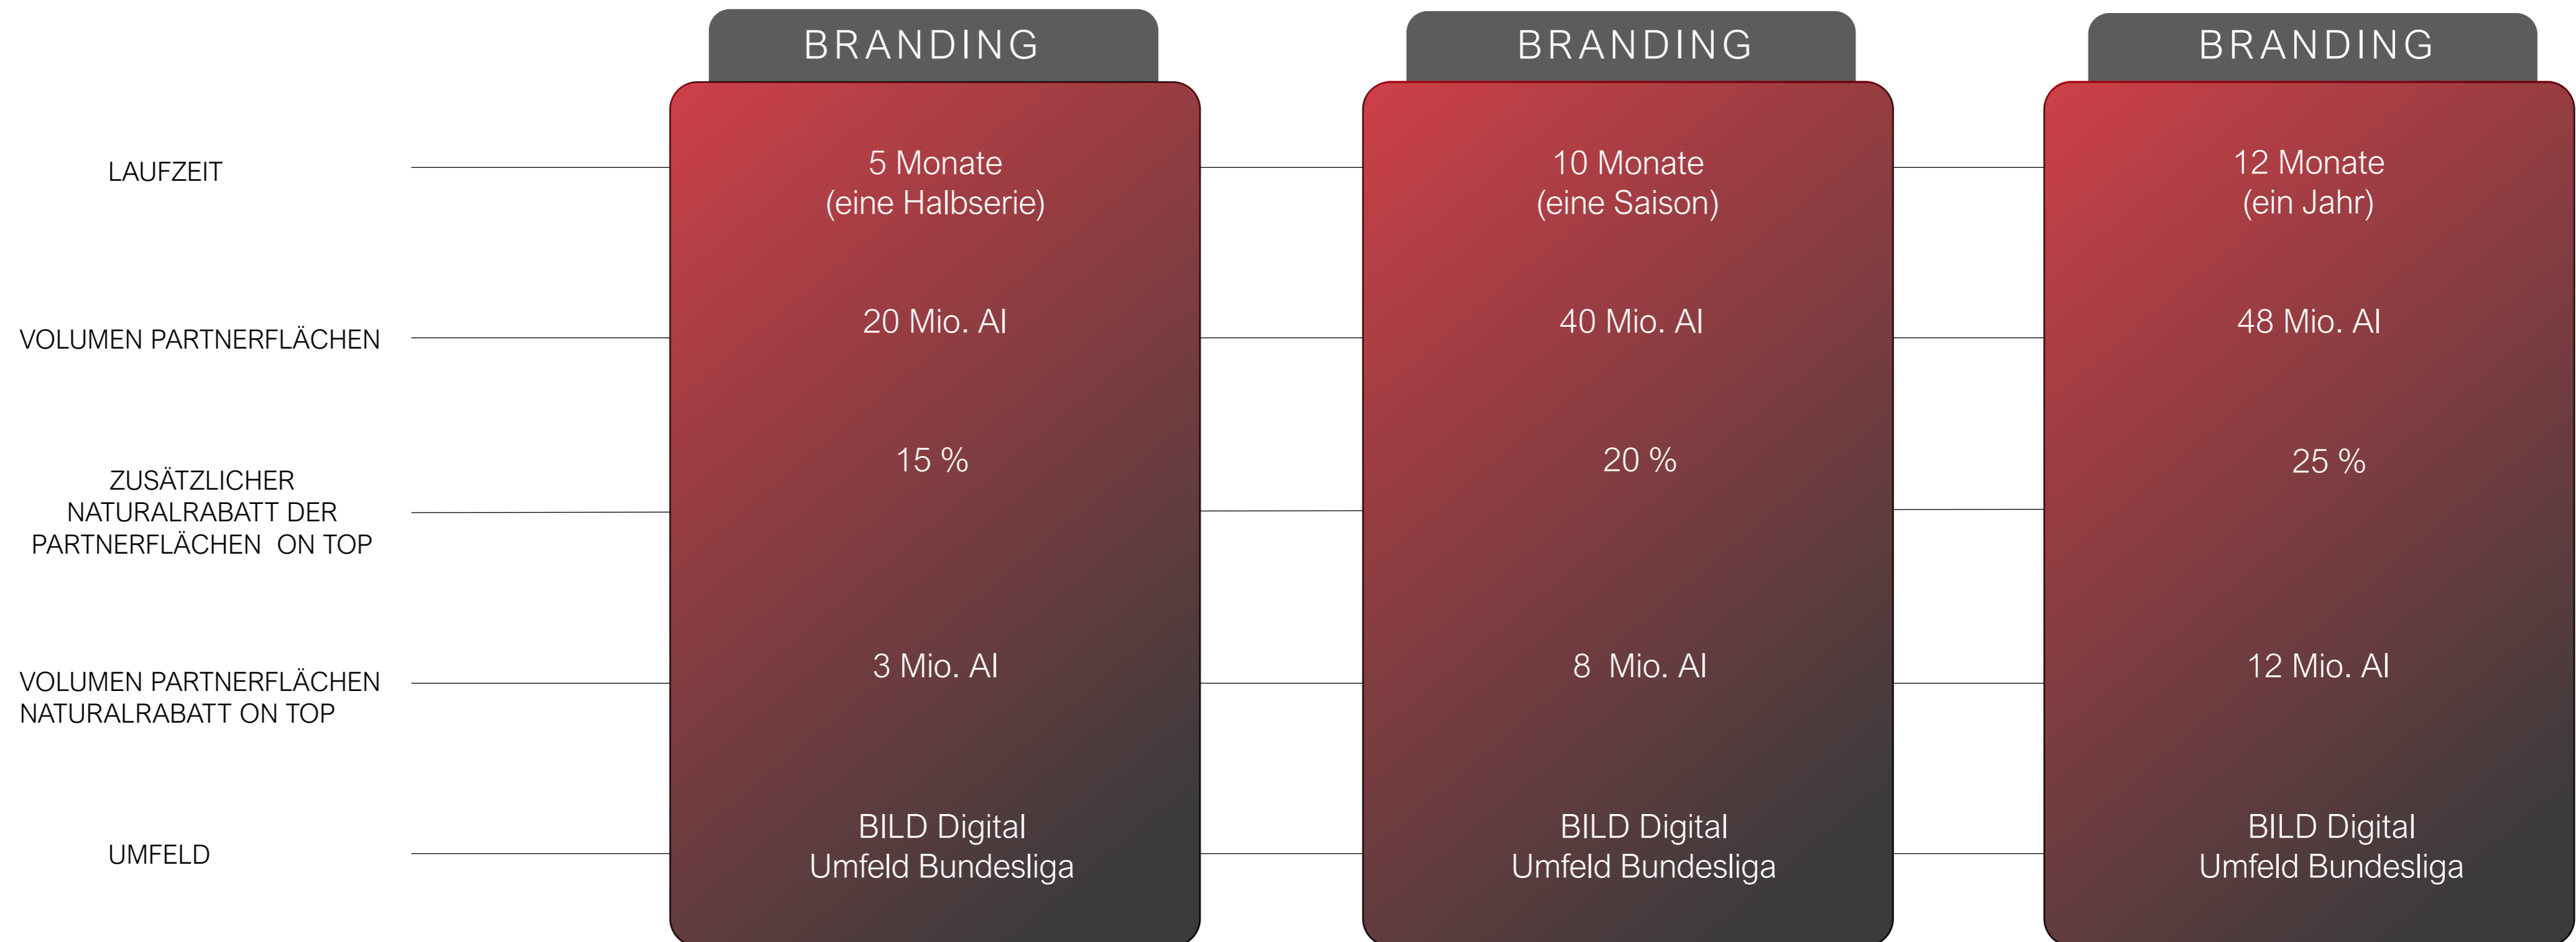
|  | BRANDING | BRANDING | BRANDING |
|---|---|---|---|
| LAUFZEIT | 5 Monate (eine Halbserie) | 10 Monate (eine Saison) | 12 Monate (ein Jahr) |
| VOLUMEN PARTNERFLÄCHEN | 20 Mio. AI | 40 Mio. AI | 48 Mio. AI |
| ZUSÄTZLICHER NATURALRABATT DER PARTNERFLÄCHEN ON TOP | 15 % | 20 % | 25 % |
| VOLUMEN PARTNERFLÄCHEN NATURALRABATT ON TOP | 3 Mio. AI | 8 Mio. AI | 12 Mio. AI |
| UMFELD | BILD Digital Umfeld Bundesliga | BILD Digital Umfeld Bundesliga | BILD Digital Umfeld Bundesliga |